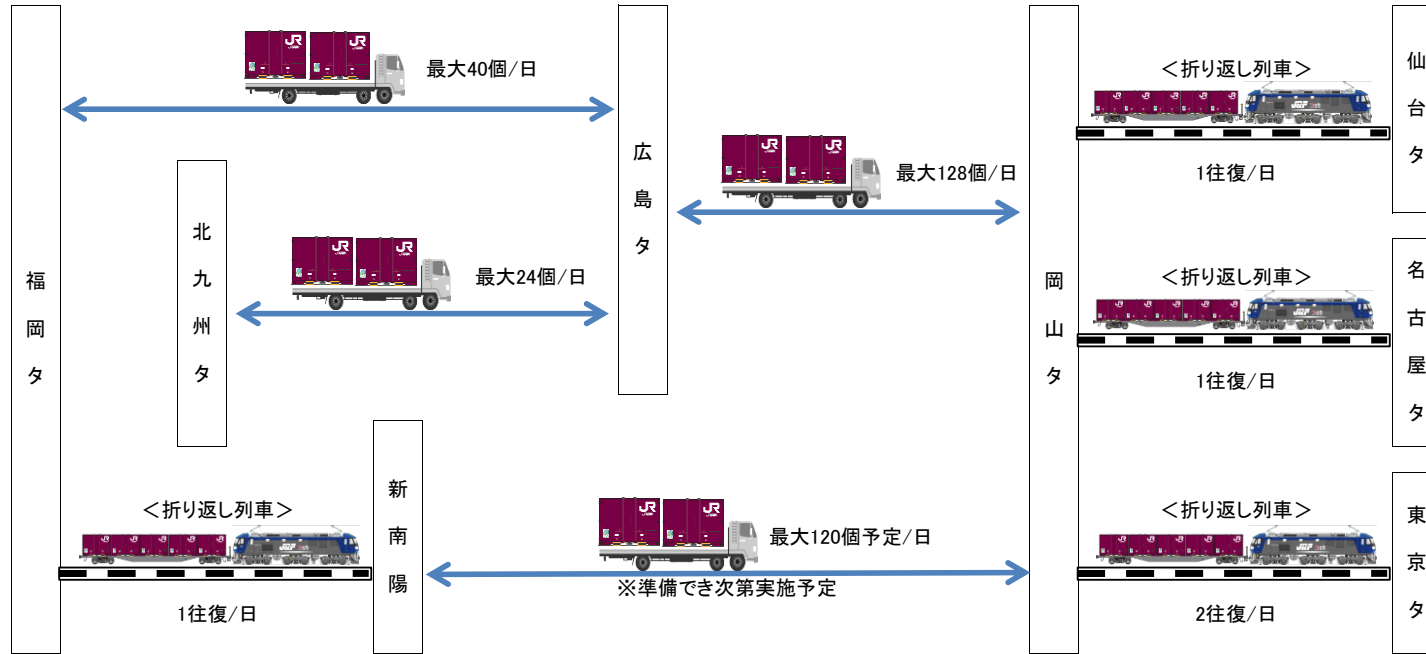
福岡タ

最大40個/日

北九州タ

最大24個/日

広島タ

最大128個/日

岡山タ

＜折り返し列車＞

1往復/日

仙台タ

＜折り返し列車＞

1往復/日

名古屋タ

＜折り返し列車＞

2往復/日

東京タ

＜折り返し列車＞

1往復/日

新南陽

最大120個予定/日

※準備でき次第実施予定